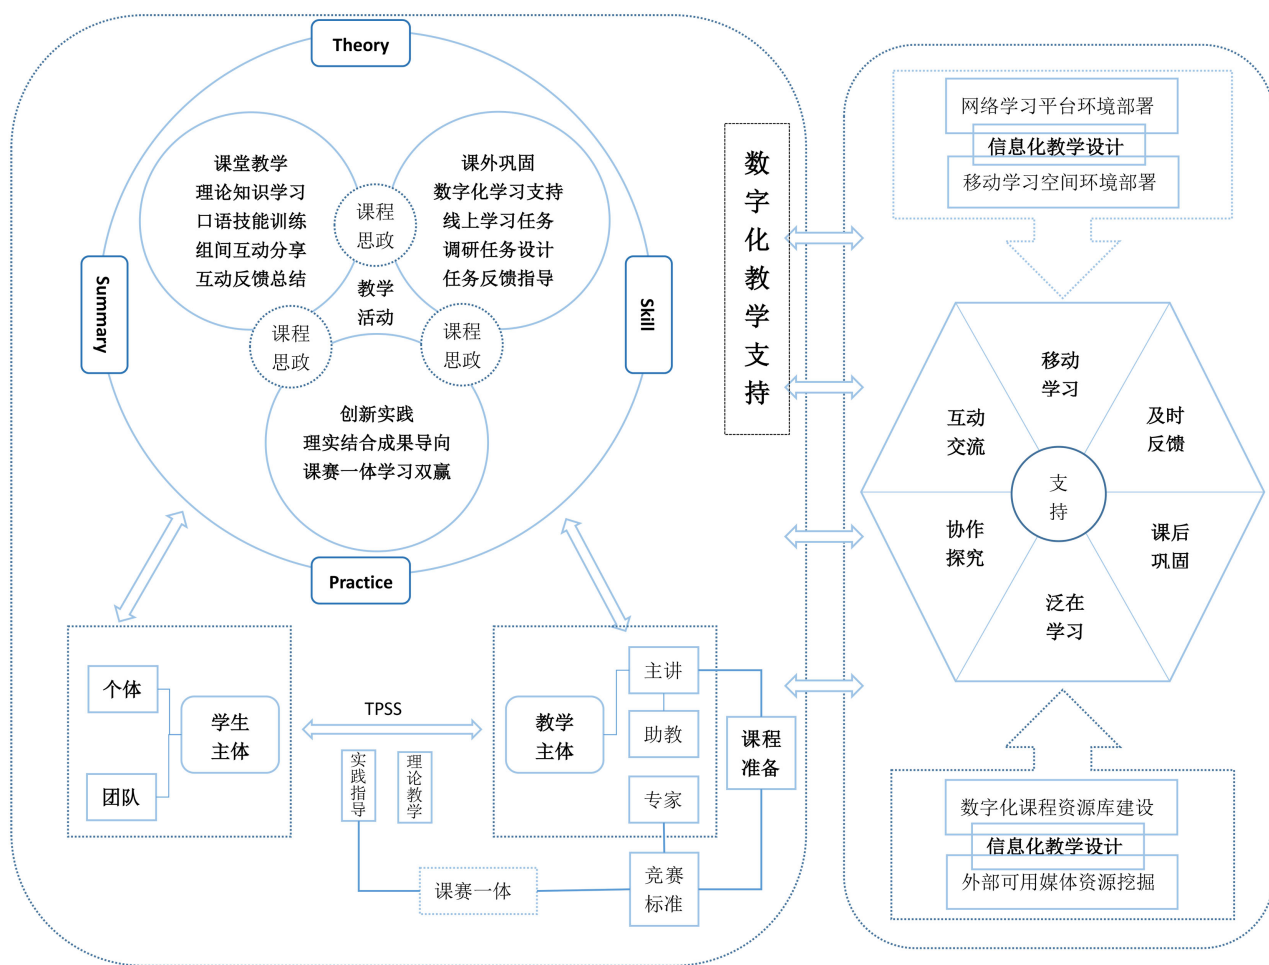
Theory

课堂教学
理论知识学习
口语技能训练
组间互动分享
互动反馈总结

课程
思政

课外巩固
数字化学习支持
线上学习任务
调研任务设计
任务反馈指导

Summary

教学
活动

Skill

课程
思政

课程
思政

创新实践
理实结合成果导向
课赛一体学习双赢

Practice

数字化教学支持

网络学习平台环境部署
信息化教学设计
移动学习空间环境部署

移动
学习

互动
交流

及时
反馈

支
持

协作
探究

课后
巩固

泛在
学习

个体

学生
主体

团队

TPSS

实践指导

理论教学

教学
主体

主讲

助教

专家

课程
准备

竞赛
标准

课赛一体

数字化课程资源库建设
信息化教学设计
外部可用媒体资源挖掘